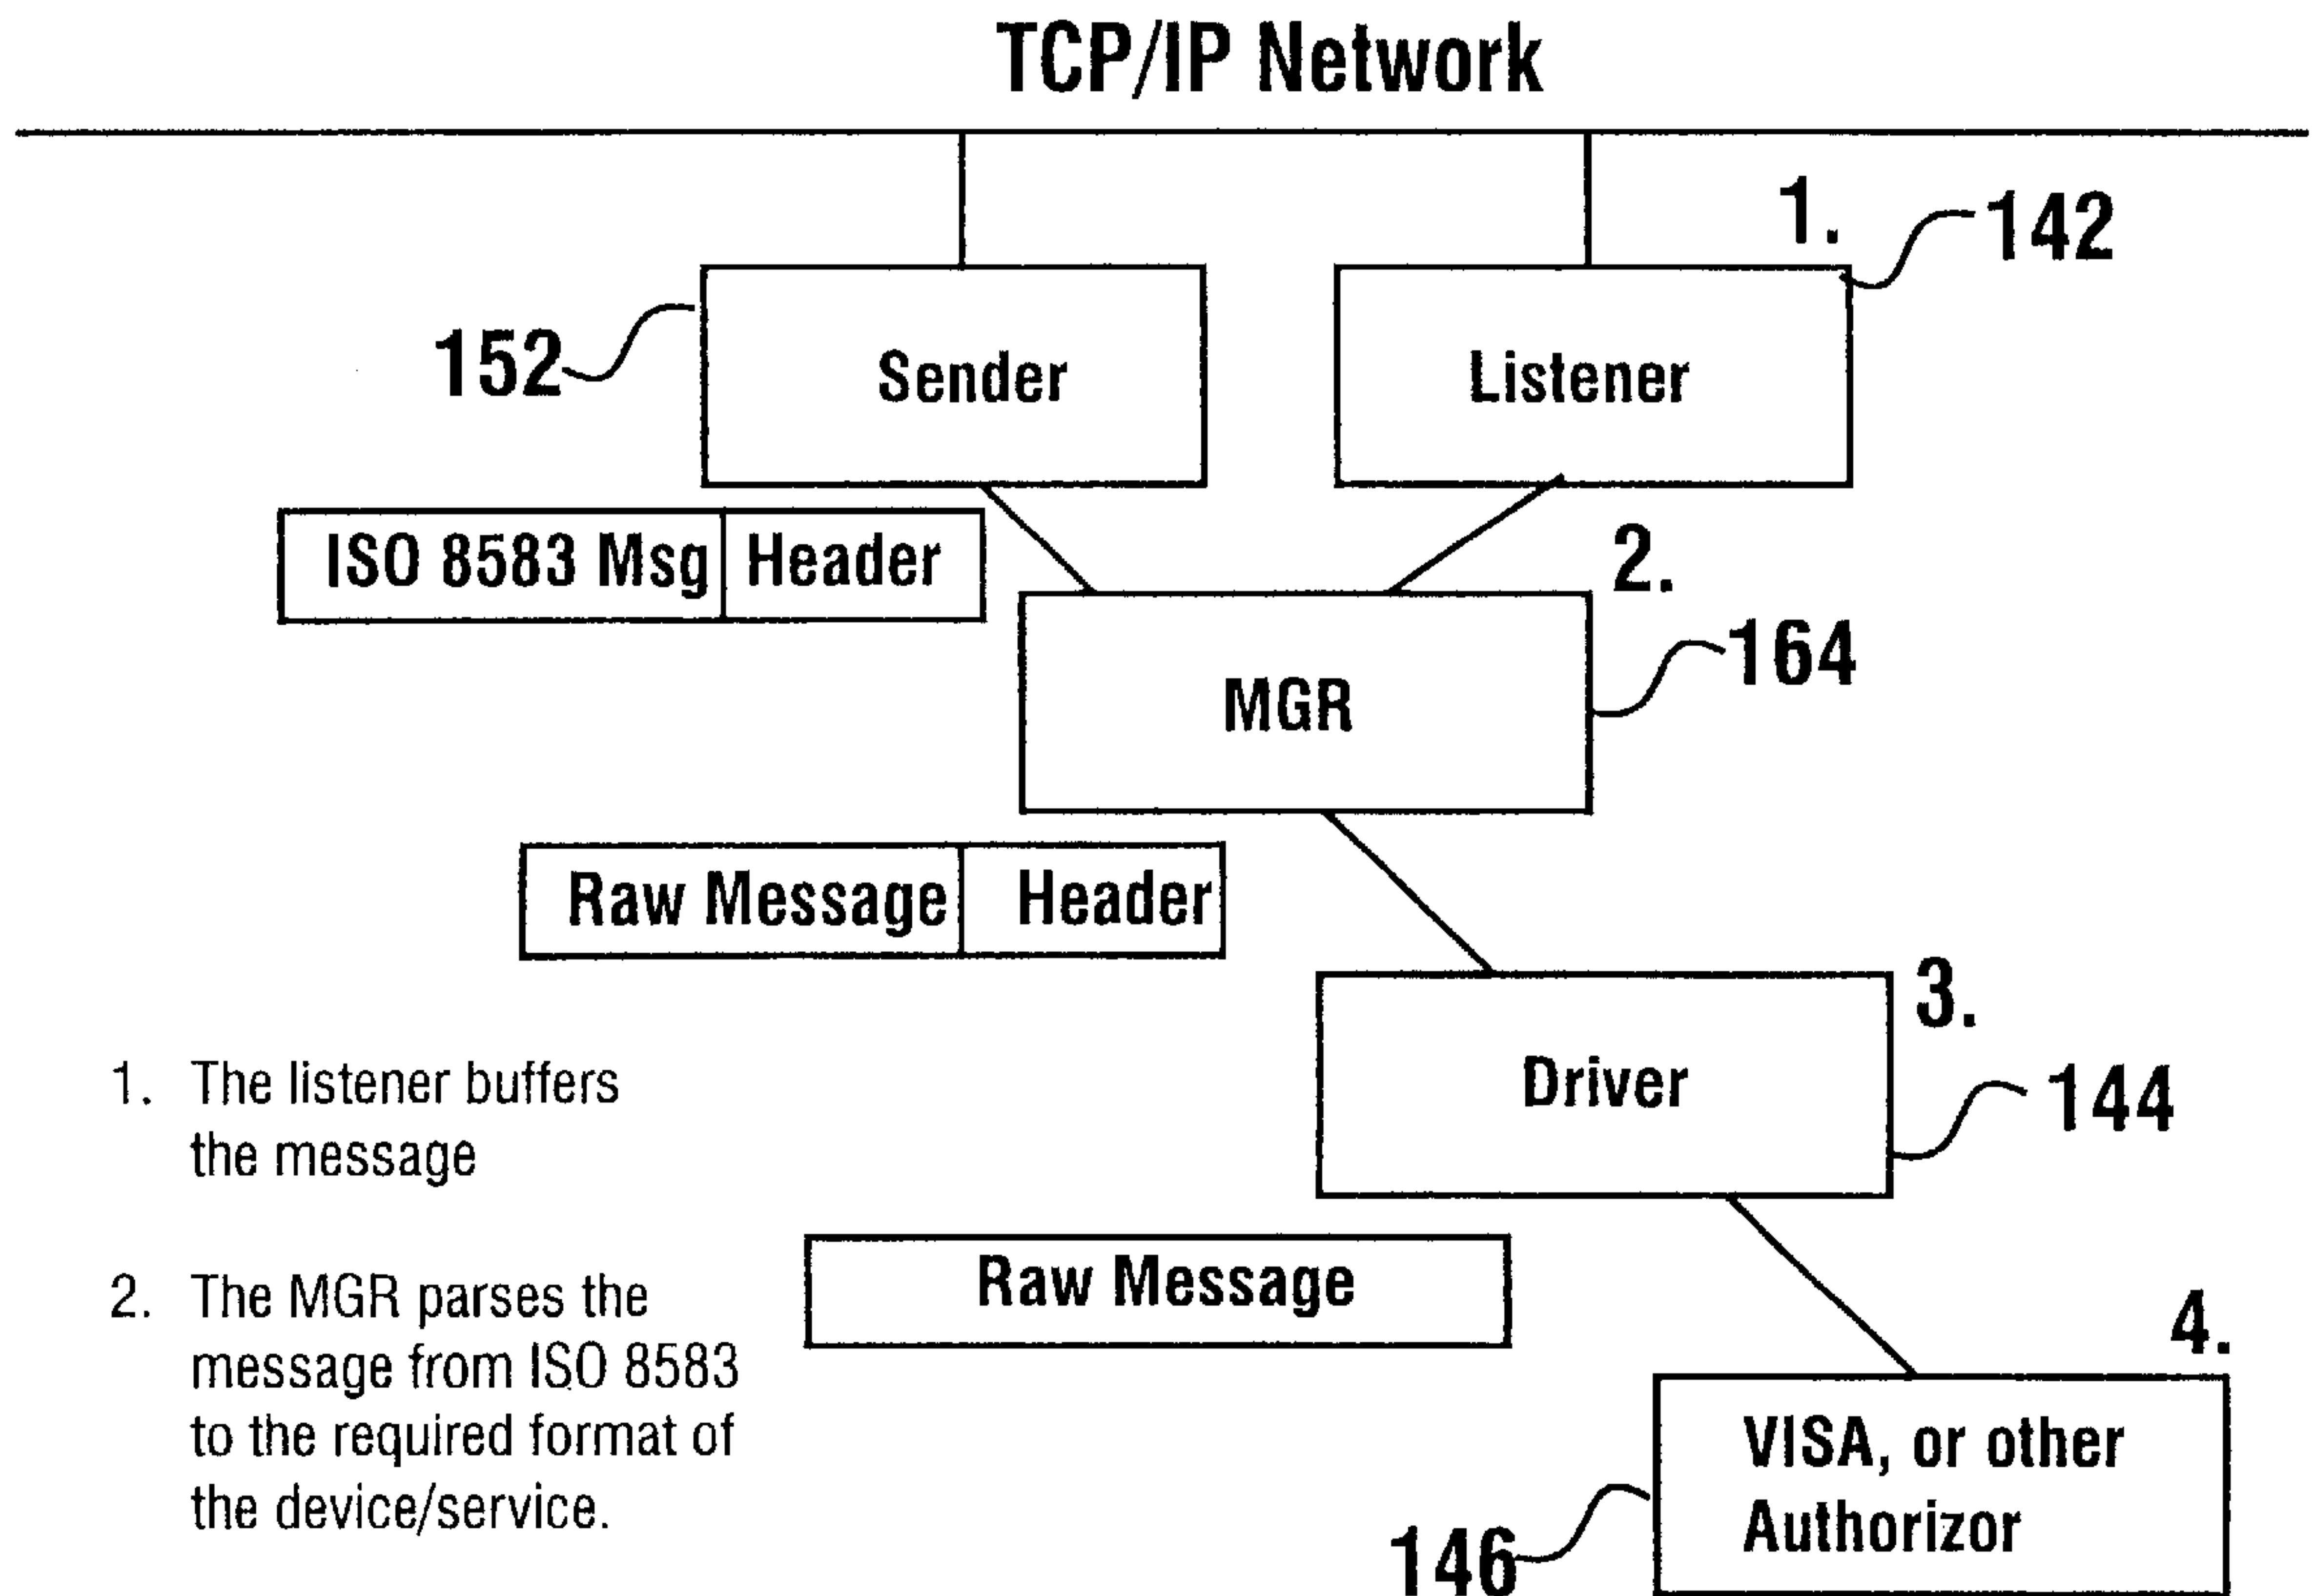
TCP/IP Network

1.

142

152

Sender

Listener

| ISO 8583 Msg | Header |
|---|---|

2.

164

MGR

| Raw Message | Header |
|---|---|

3.

Driver

144

1. The listener buffers the message

Raw Message

4.

2. The MGR parses the message from ISO 8583 to the required format of the device/service.

VISA, or other Authorizor

146